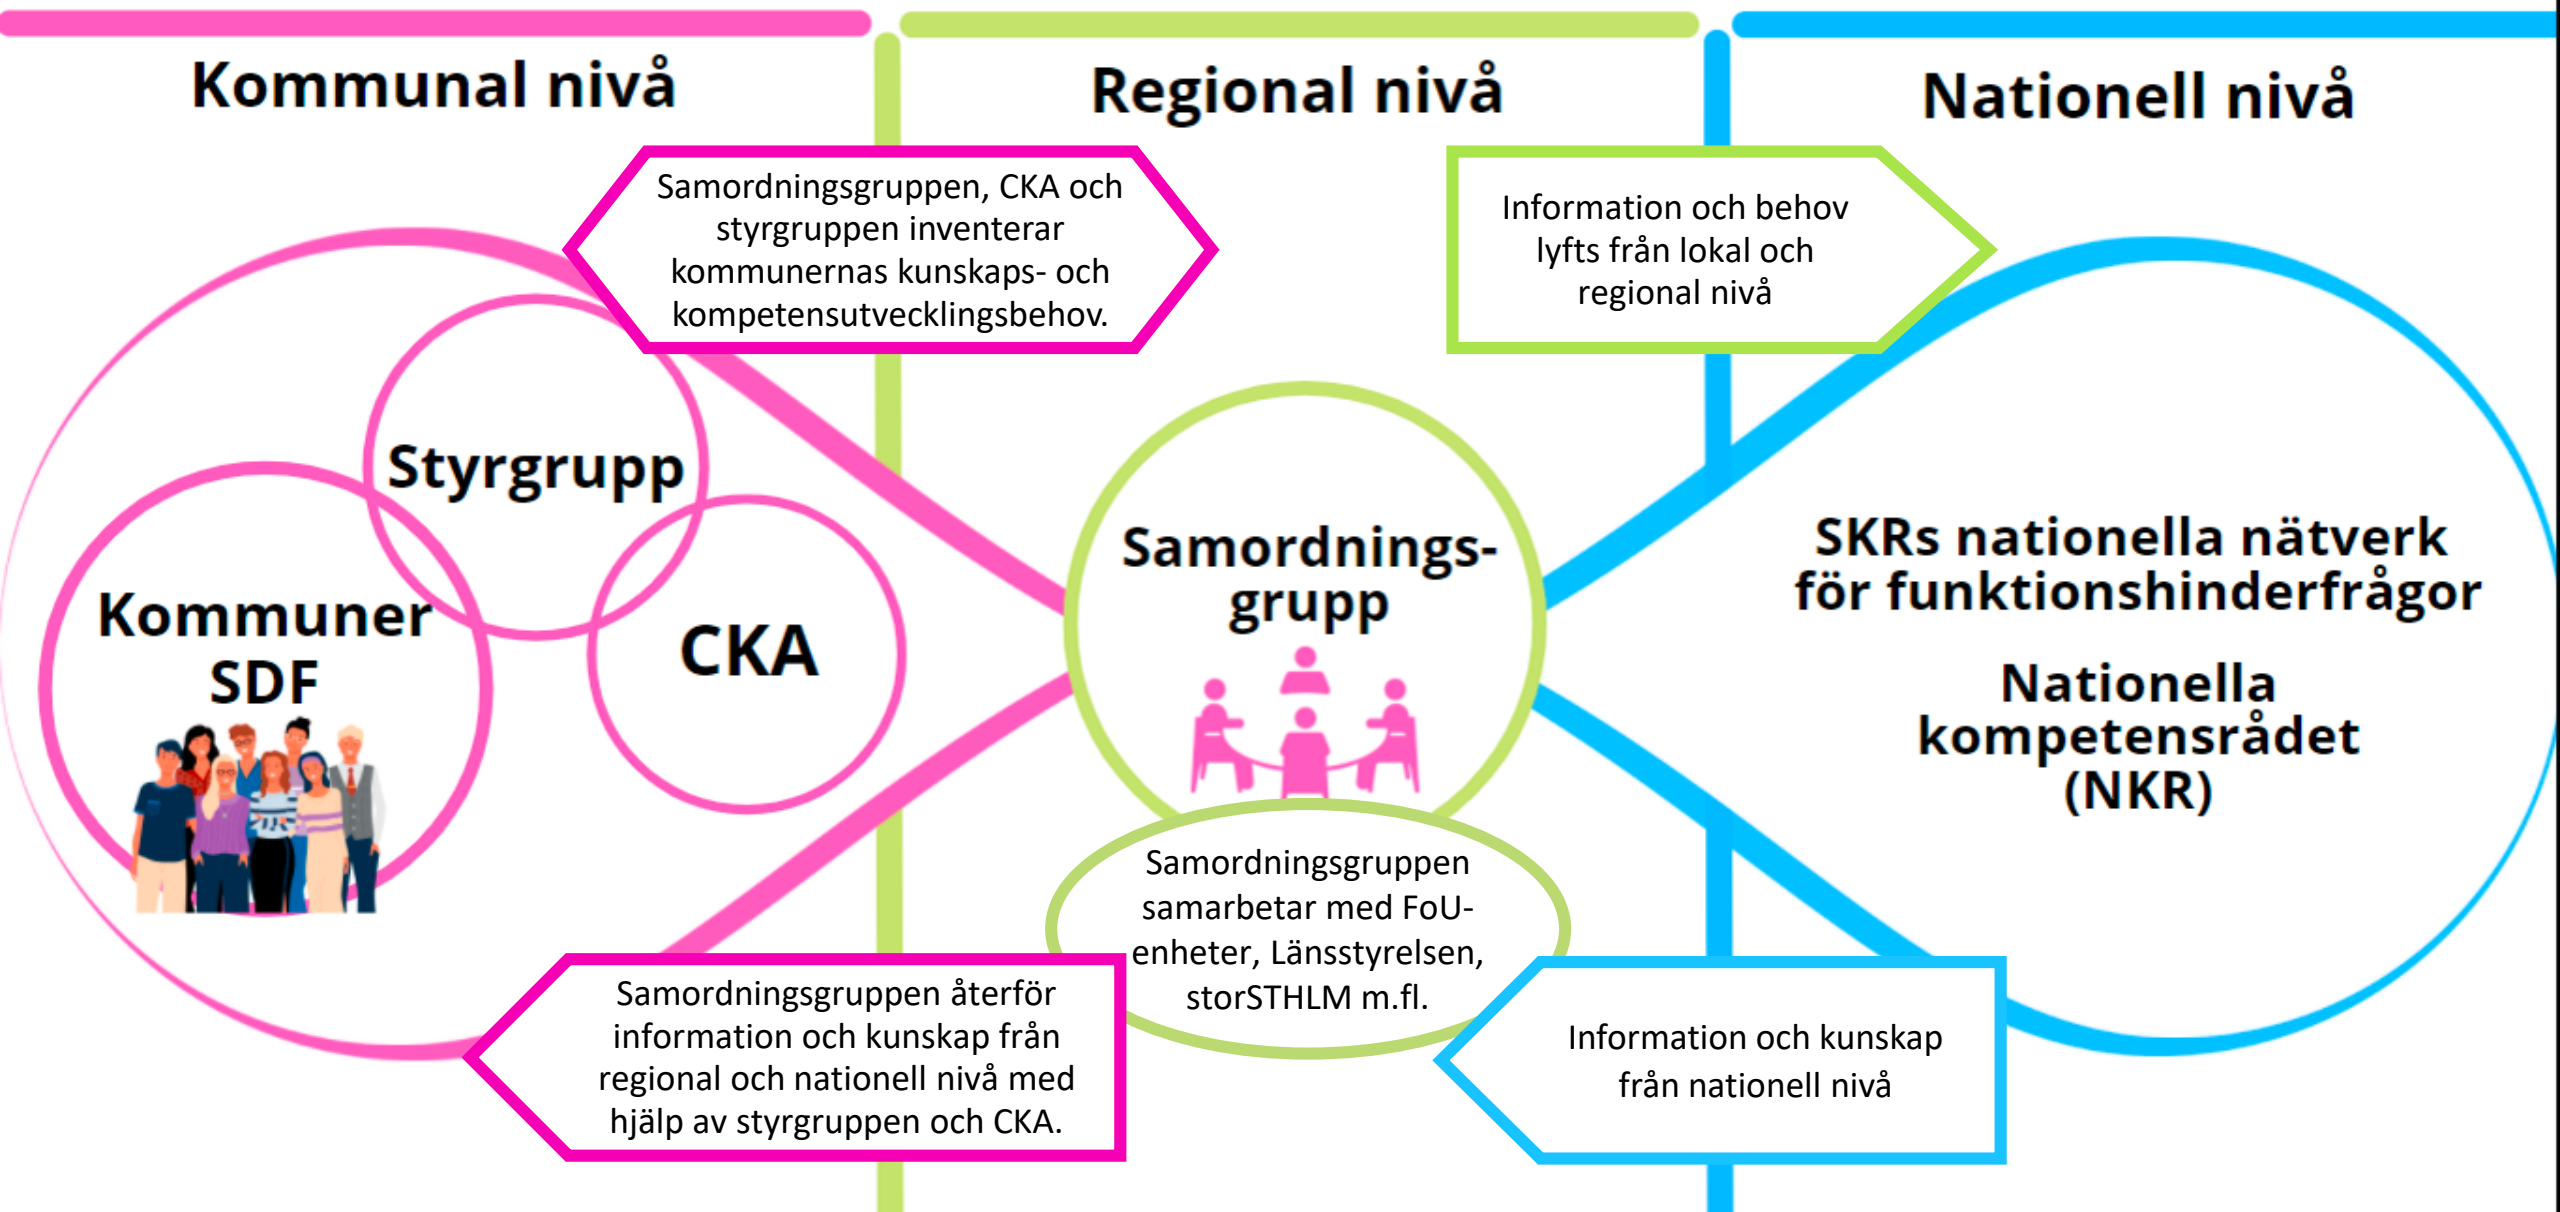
Kommunal nivå

Regional nivå

Nationell nivå

Samordningsgruppen, CKA och styrgruppen inventerar kommunernas kunskaps- och kompetensutvecklingsbehov.

Information och behov lyfts från lokal och regional nivå

Styrgrupp

Kommuner SDF

CKA

Samordnings-grupp

SKRs nationella nätverk för funktionshinderfrågor

Nationella kompetensrådet (NKR)

Samordningsgruppen samarbetar med FoU-enheter, Länsstyrelsen, storSTHLM m.fl.

Samordningsgruppen återför information och kunskap från regional och nationell nivå med hjälp av styrgruppen och CKA.

Information och kunskap från nationell nivå